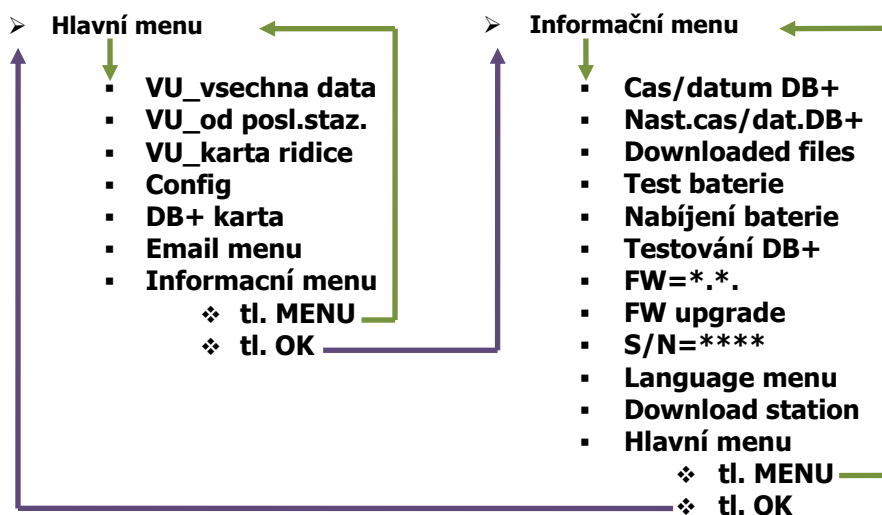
Hlavní menu

- VU_vsechna data
- VU_od posl.staz.
- VU_karta ridice
- Config
- DB+ karta
- Email menu
- Informacní menu
  - tl. MENU
  - tl. OK

Informační menu

- Cas/datum DB+
- Nast.cas/dat.DB+
- Downloaded files
- Test baterie
- Nabíjení baterie
- Testování DB+
- FW=\*.\*.
- FW upgrade
- S/N=\*\*\*\*
- Language menu
- Download station
- Hlavní menu
  - tl. MENU
  - tl. OK